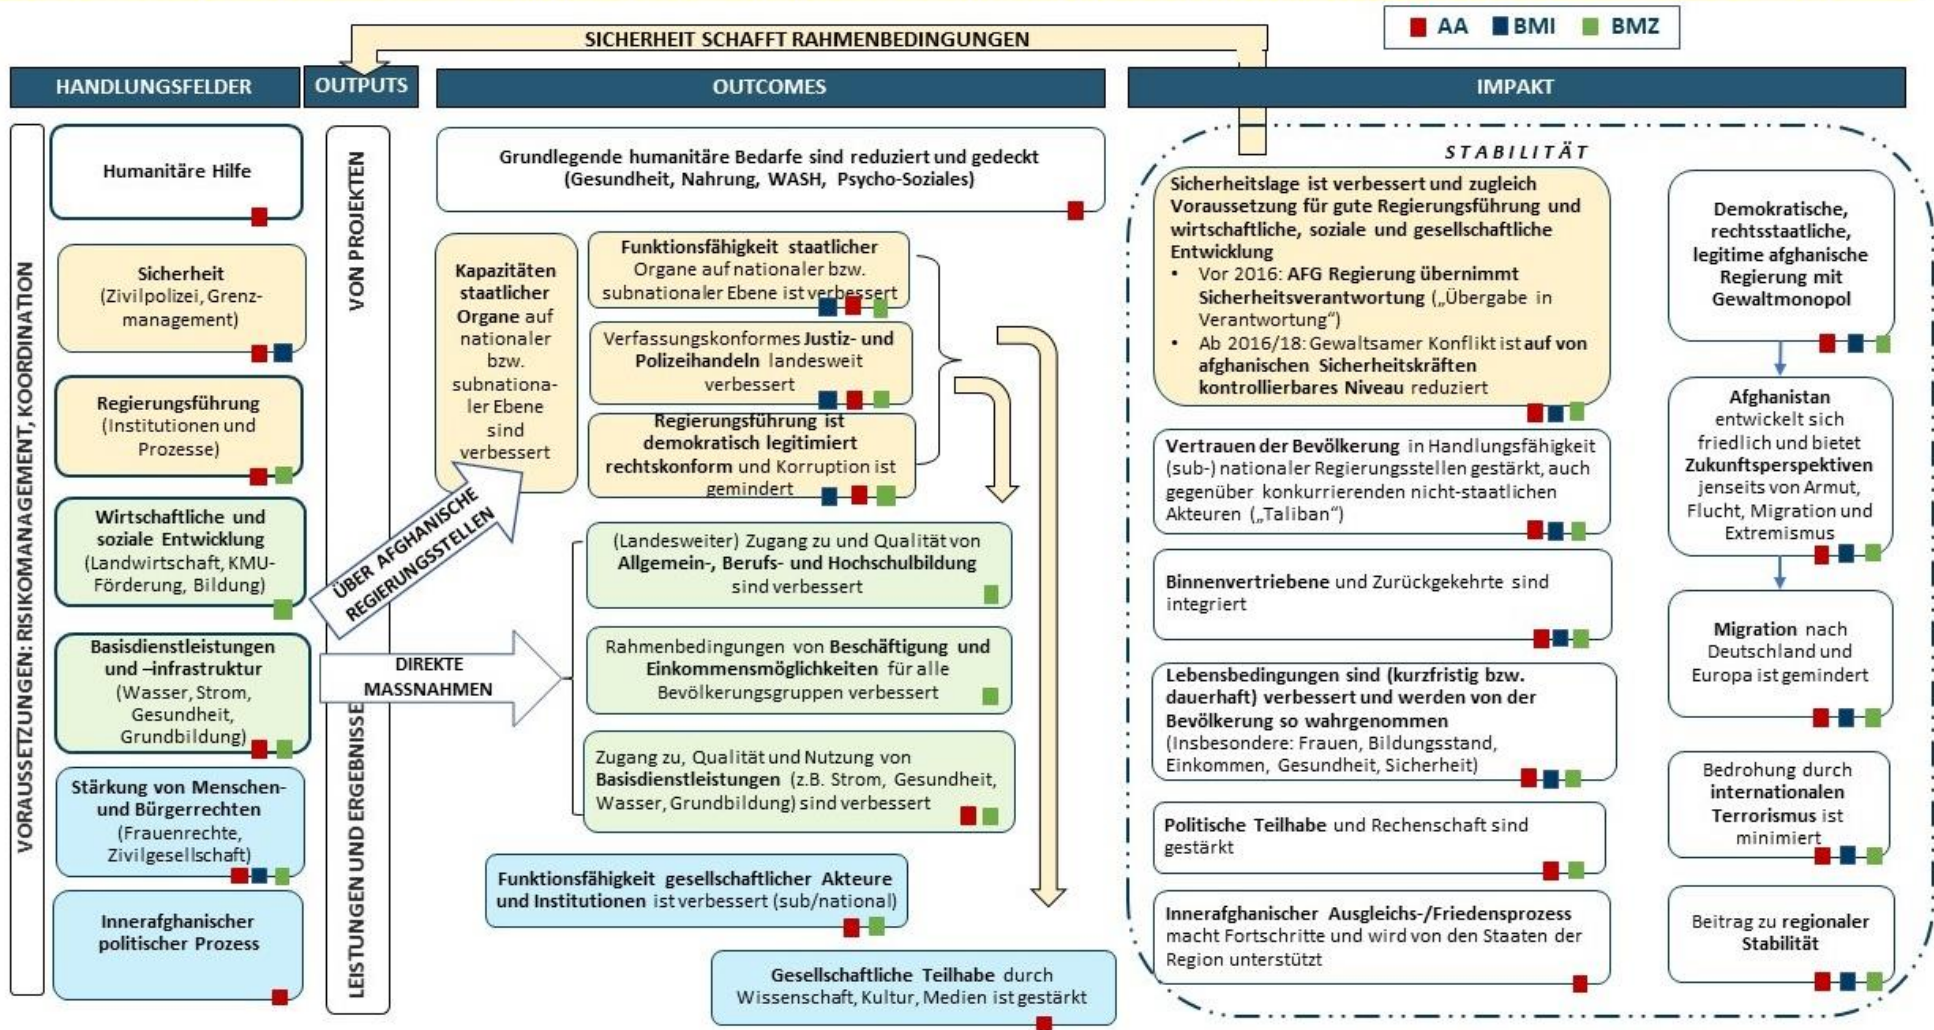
AA BMI BMZ

SICHERHEIT SCHAFFT RAHMENBEDINGUNGEN

HANDLUNGSFELDER

OUTPUTS

OUTCOMES

IMPAKT

VORAUSSETZUNGEN: RISIKOMANAGEMENT, KOORDINATION

Humanitäre Hilfe

Sicherheit (Zivilpolizei, Grenzmanagement)

Regierungsführung (Institutionen und Prozesse)

Wirtschaftliche und soziale Entwicklung (Landwirtschaft, KMU-Förderung, Bildung)

Basisdienstleistungen und –infrastruktur (Wasser, Strom, Gesundheit, Grundbildung)

Stärkung von Menschen- und Bürgerrechten (Frauenrechte, Zivilgesellschaft)

Innerafghanischer politischer Prozess

LEISTUNGEN UND ERGEBNISSE VON PROJEKTEN

ÜBER AFGHANISCHE REGIERUNGSSTELLEN

DIREKTE MASSNAHMEN

Grundlegende humanitäre Bedarfe sind reduziert und gedeckt (Gesundheit, Nahrung, WASH, Psycho-Soziales)

Kapazitäten staatlicher Organe auf nationaler bzw. subnationaler Ebene sind verbessert

Funktionsfähigkeit staatlicher Organe auf nationaler bzw. subnationaler Ebene ist verbessert

Verfassungskonformes Justiz- und Polizeihandeln landesweit verbessert

Regierungsführung ist demokratisch legitimiert rechtskonform und Korruption ist gemindert

(Landesweiter) Zugang zu und Qualität von Allgemein-, Berufs- und Hochschulbildung sind verbessert

Rahmenbedingungen von Beschäftigung und Einkommensmöglichkeiten für alle Bevölkerungsgruppen verbessert

Zugang zu, Qualität und Nutzung von Basisdienstleistungen (z.B. Strom, Gesundheit, Wasser, Grundbildung) sind verbessert

Funktionsfähigkeit gesellschaftlicher Akteure und Institutionen ist verbessert (sub/national)

Gesellschaftliche Teilhabe durch Wissenschaft, Kultur, Medien ist gestärkt

STABILITÄT

Sicherheitslage ist verbessert und zugleich Voraussetzung für gute Regierungsführung und wirtschaftliche, soziale und gesellschaftliche Entwicklung
• Vor 2016: AFG Regierung übernimmt Sicherheitsverantwortung („Übergabe in Verantwortung“)
• Ab 2016/18: Gewaltsamer Konflikt ist auf von afghanischen Sicherheitskräften kontrollierbares Niveau reduziert

Vertrauen der Bevölkerung in Handlungsfähigkeit (sub-) nationaler Regierungsstellen gestärkt, auch gegenüber konkurrierenden nicht-staatlichen Akteuren („Taliban“)

Binnenvertriebene und Zurückgekehrte sind integriert

Lebensbedingungen sind (kurzfristig bzw. dauerhaft) verbessert und werden von der Bevölkerung so wahrgenommen (Insbesondere: Frauen, Bildungsstand, Einkommen, Gesundheit, Sicherheit)

Politische Teilhabe und Rechenschaft sind gestärkt

Innerafghanischer Ausgleichs-/Friedensprozess macht Fortschritte und wird von den Staaten der Region unterstützt

Demokratische, rechtsstaatliche, legitime afghanische Regierung mit Gewaltmonopol

Afghanistan entwickelt sich friedlich und bietet Zukunftsperspektiven jenseits von Armut, Flucht, Migration und Extremismus

Migration nach Deutschland und Europa ist gemindert

Bedrohung durch internationalen Terrorismus ist minimiert

Beitrag zu regionaler Stabilität